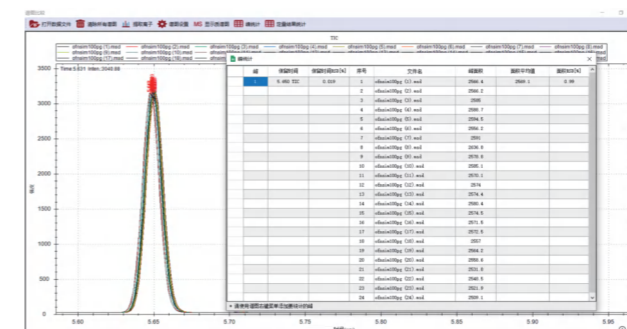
TIC

Time:5.651 Inten:3046.88

| 峰 | 保留时间 | 保留时间RSD(%) | 序号 | 文件名 | 峰面积 | 面积平均值 | 面积RSD(%) |
|---|---|---|---|---|---|---|---|
| 1 | 5.650 722 | 0.019 | 1 | ofhsim100pg (1).mzd | 2560.4 | 2566.1 | 0.86 |
| | | | 2 | ofhsim100pg (2).mzd | 2586.2 | | |
| | | | 3 | ofhsim100pg (3).mzd | 2585 | | |
| | | | 4 | ofhsim100pg (4).mzd | 2586.7 | | |
| | | | 5 | ofhsim100pg (5).mzd | 2594.5 | | |
| | | | 6 | ofhsim100pg (6).mzd | 2584.2 | | |
| | | | 7 | ofhsim100pg (7).mzd | 2581 | | |
| | | | 8 | ofhsim100pg (8).mzd | 2635.8 | | |
| | | | 9 | ofhsim100pg (9).mzd | 2575.6 | | |
| | | | 10 | ofhsim100pg (10).mzd | 2580.1 | | |
| | | | 11 | ofhsim100pg (11).mzd | 2570.1 | | |
| | | | 12 | ofhsim100pg (12).mzd | 2574 | | |
| | | | 13 | ofhsim100pg (13).mzd | 2574.4 | | |
| | | | 14 | ofhsim100pg (14).mzd | 2590.4 | | |
| | | | 15 | ofhsim100pg (15).mzd | 2574.5 | | |
| | | | 16 | ofhsim100pg (16).mzd | 2571.8 | | |
| | | | 17 | ofhsim100pg (17).mzd | 2572.5 | | |
| | | | 18 | ofhsim100pg (18).mzd | 2557 | | |
| | | | 19 | ofhsim100pg (19).mzd | 2564.2 | | |
| | | | 20 | ofhsim100pg (20).mzd | 2590.4 | | |
| | | | 21 | ofhsim100pg (21).mzd | 2531.9 | | |
| | | | 22 | ofhsim100pg (22).mzd | 2543.5 | | |
| | | | 23 | ofhsim100pg (23).mzd | 2521.9 | | |
| | | | 24 | ofhsim100pg (24).mzd | 2526.1 | | |

3500
3000
2500
2000
1500
1000
500
0
5.60 5.65 5.70 5.75 5.80 5.85 5.90 5.95